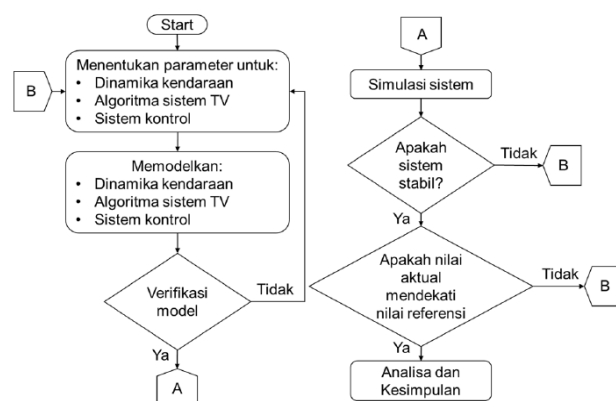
Start

Menentukan parameter untuk:
• Dinamika kendaraan
• Algoritma sistem TV
• Sistem kontrol

B

Memodelkan:
• Dinamika kendaraan
• Algoritma sistem TV
• Sistem kontrol

Verifikasi model

Tidak

Ya

A

A

Simulasi sistem

Apakah sistem stabil?

Tidak

B

Ya

Apakah nilai aktual mendekati nilai referensi

Tidak

B

Ya

Analisa dan Kesimpulan